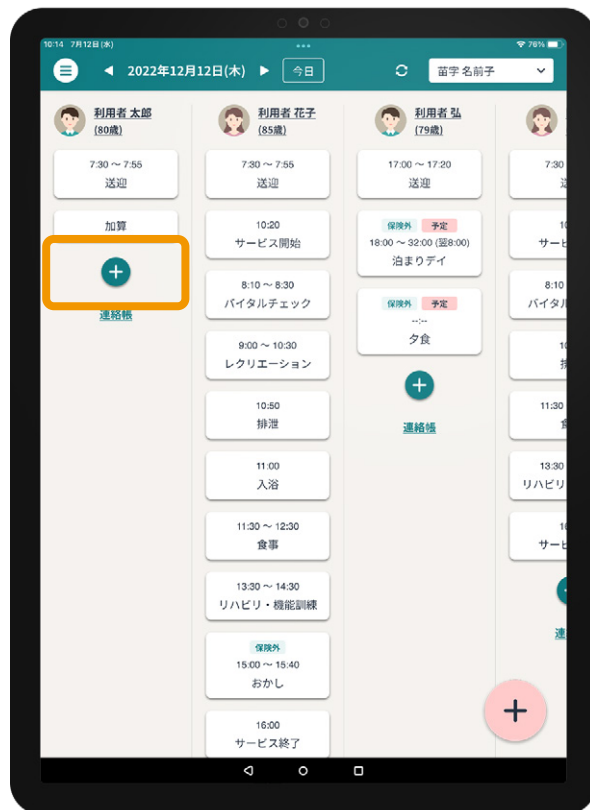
10:14 7月12日(水)

76%

2022年12月12日(木)

今日

苗字 名前子

利用者 太郎
(80歳)

7:30 ～ 7:55
送迎

加算

+

連絡帳

利用者 花子
(85歳)

7:30 ～ 7:55
送迎

10:20
サービス開始

8:10 ～ 8:30
バイタルチェック

9:00 ～ 10:30
レクリエーション

10:50
排泄

11:00
入浴

11:30 ～ 12:30
食事

13:30 ～ 14:30
リハビリ・機能訓練

保険外
15:00 ～ 15:40
おかし

16:00
サービス終了

利用者 弘
(79歳)

17:00 ～ 17:20
送迎

保険外 予定
18:00 ～ 32:00 (翌8:00)
泊まりデイ

保険外 予定
--:--
夕食

+

連絡帳

7:30
送

10
サービ

8:10
バイタル

1
排

11:30
食

13:30
リハビリ

サービ

連

+